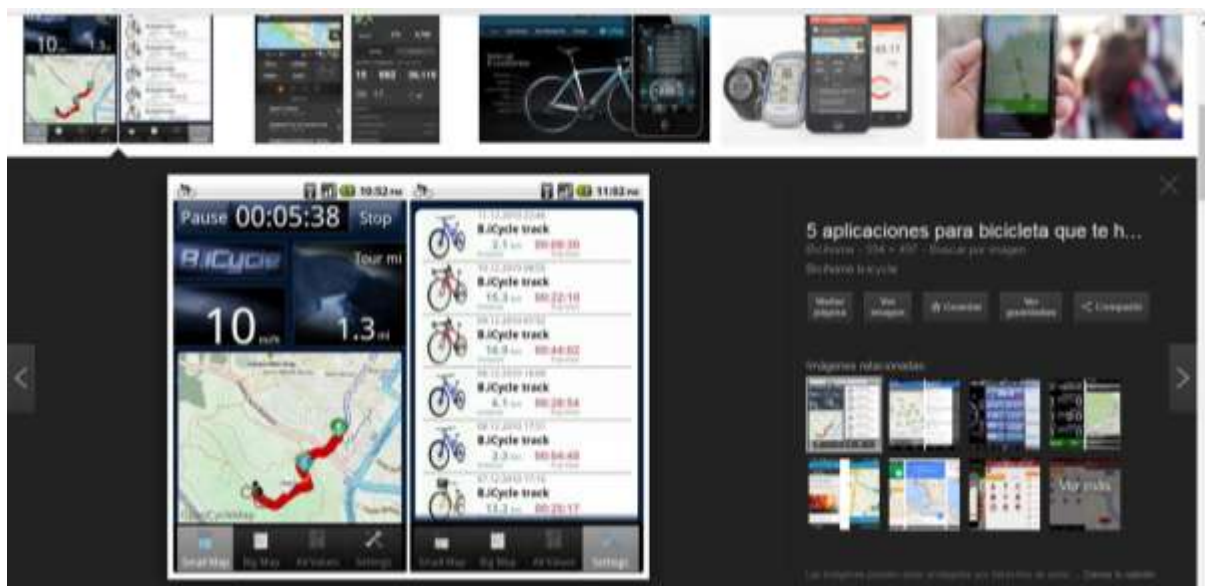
10:52 PM
Pause 00:05:38 Stop
B.iCycle
Tour mi
10 mi/h
1.3 mi
Small Map
Big Map
All Values
Settings

11:02 PM
B.iCycle track
2.1
00:09:30
B.iCycle track
15.3
00:22:10
B.iCycle track
10.9
00:44:02
B.iCycle track
6.1
00:28:54
B.iCycle track
2.3
00:04:48
B.iCycle track
13.2
00:20:17
Small Map
Big Map
All Values
Settings

5 aplicaciones para bicicleta que te h...
Visitar página
Ver imagen
Guardar
Ver guardadas
Compartir
Imágenes relacionadas
Ver todo